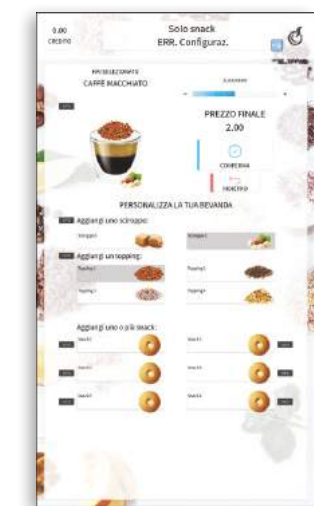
0.00
CREDITO

Solo snack
ERR. Configuraz.

PRESELEZIONATO
CAFFÈ MACCHIATO

PREZZO FINALE
2.00

CONFERMA

INDIETRO

PERSONALIZZA LA TUA BEVANDA

Aggiungi uno sciroppo:

Aggiungi un topping:

Aggiungi uno o più snack: